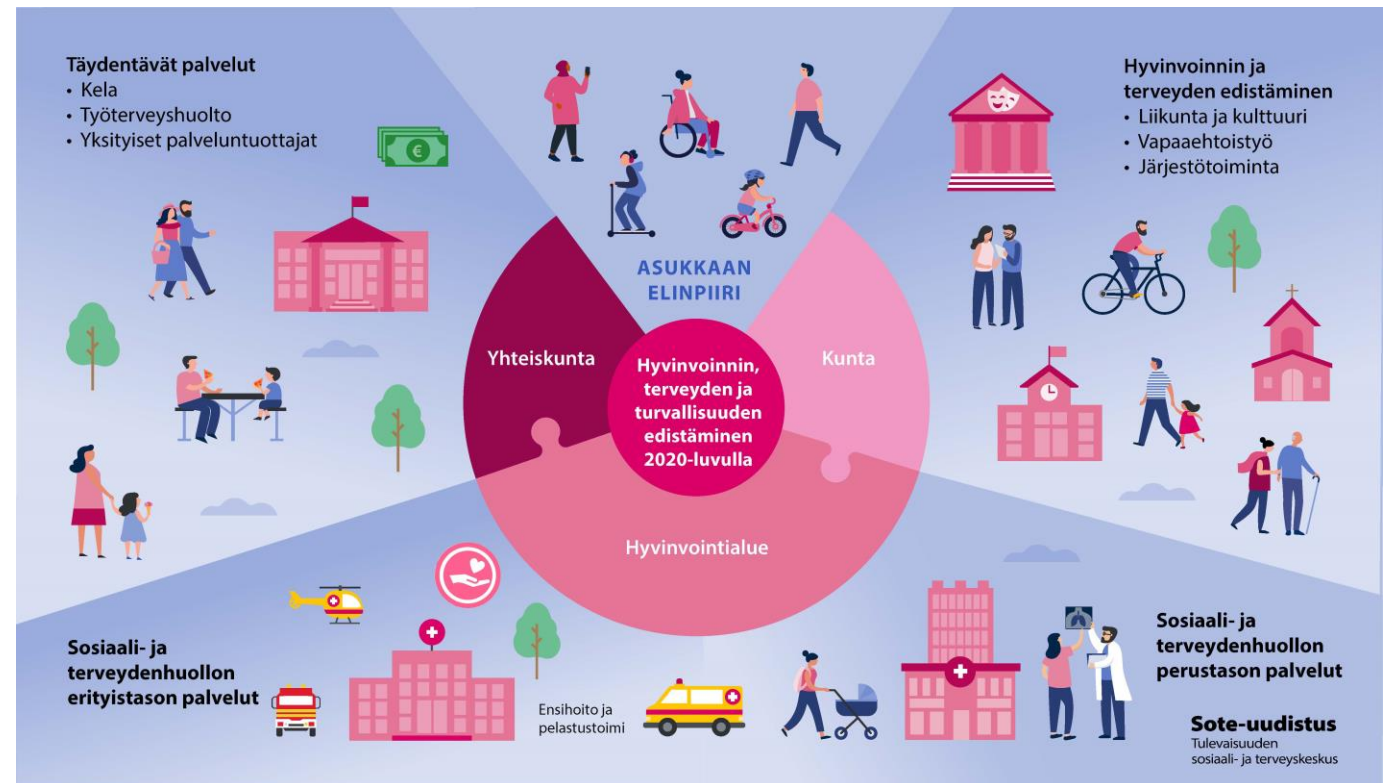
Täydentävät palvelut
• Kela
• Työterveyshuolto
• Yksityiset palveluntuottajat

Hyvinvoinnin ja terveyden edistäminen
• Liikunta ja kulttuuri
• Vapaaehtoistyö
• Järjestötoiminta

ASUKKAAN ELINPIIRI

Yhteiskunta

Kunta

Hyvinvoinnin, terveyden ja turvallisuuden edistäminen 2020-luvulla

Hyvinvointialue

Sosiaali- ja terveydenhuollon erityistason palvelut

Ensihoito ja pelastustoimi

Sosiaali- ja terveydenhuollon perustason palvelut

Sote-uudistus
Tulevaisuuden sosiaali- ja terveyskeskus